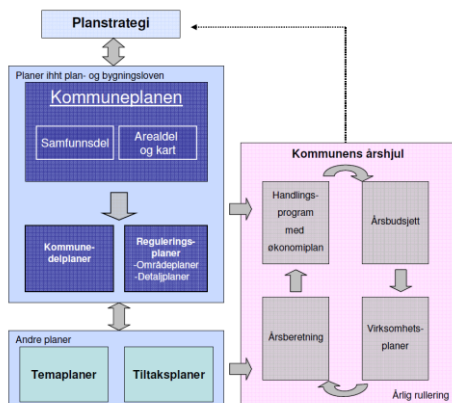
Planstrategi

Planer ihht plan- og bygningsloven

Kommuneplanen

Samfunnsdel

Arealdel og kart

Kommunedelplaner

Reguleringsplaner
-Områdeplaner
-Detaljplaner

Andre planer

Temaplaner

Tiltaksplaner

Kommunens årshjul

Handlingsprogram med økonomiplan

Årsbudsjett

Årsberetning

Virksomhetsplaner

Årlig rullering